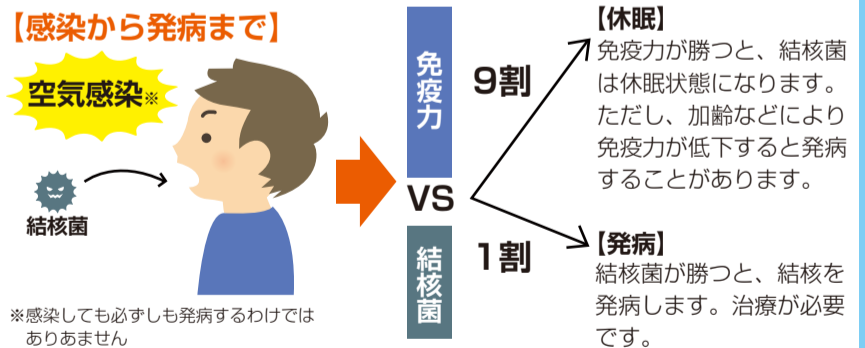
【感染から発病まで】

空気感染※

結核菌

※感染しても必ずしも発病するわけではありあません

免疫力

VS

結核菌

9割

1割

【休眠】
免疫力が勝つと、結核菌は休眠状態になります。ただし、加齢などにより免疫力が低下すると発病することがあります。

【発病】
結核菌が勝つと、結核を発病します。治療が必要です。